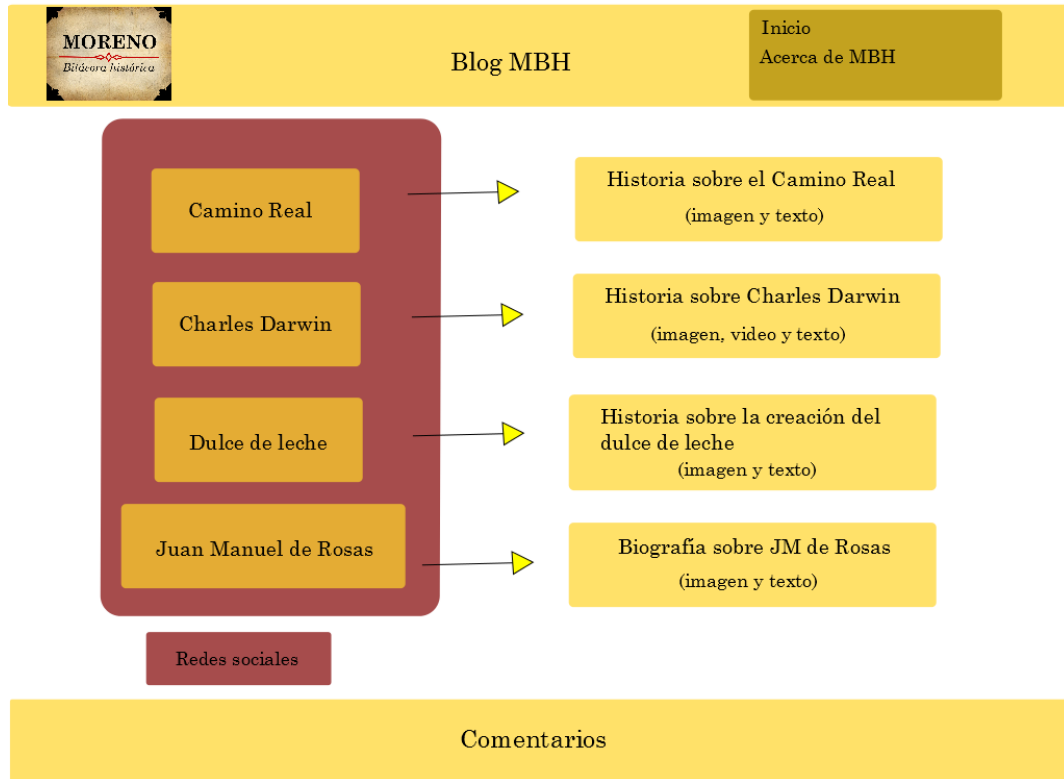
MORENO
Bitácora histórica

Blog MBH

Inicio
Acerca de MBH

Camino Real

Historia sobre el Camino Real
(imagen y texto)

Charles Darwin

Historia sobre Charles Darwin
(imagen, video y texto)

Dulce de leche

Historia sobre la creación del dulce de leche
(imagen y texto)

Juan Manuel de Rosas

Biografía sobre JM de Rosas
(imagen y texto)

Redes sociales

Comentarios